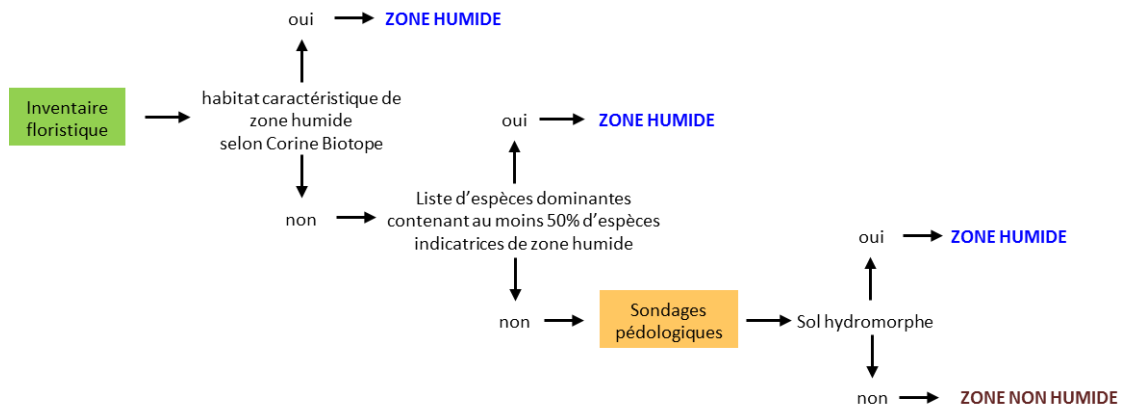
oui ZONE HUMIDE

Inventaire floristique

habitat caractéristique de zone humide selon Corine Biotope

oui ZONE HUMIDE

non

Liste d'espèces dominantes contenant au moins 50% d'espèces indicatrices de zone humide

oui ZONE HUMIDE

non

Sondages pédologiques

Sol hydromorphe

non ZONE NON HUMIDE